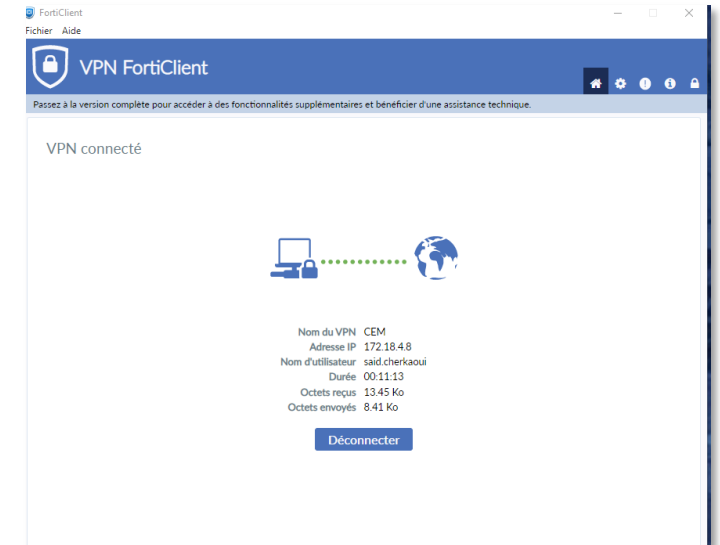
FortiClient

Fichier Aide

VPN FortiClient

Passez à la version complète pour accéder à des fonctionnalités supplémentaires et bénéficier d'une assistance technique.

VPN connecté

| | |
|---|---|
| Nom du VPN | CEM |
| Adresse IP | 172.18.4.8 |
| Nom d'utilisateur | said.cherkaoui |
| Durée | 00:11:13 |
| Octets reçus | 13.45 Ko |
| Octets envoyés | 8.41 Ko |

Déconnecter